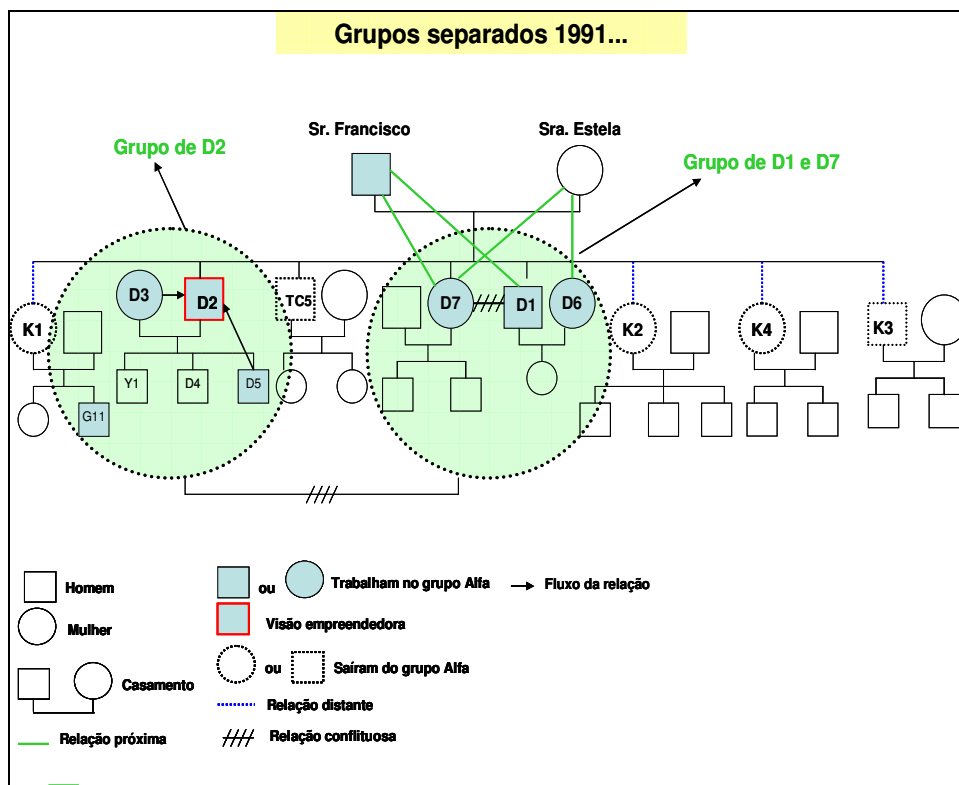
Grupos separados 1991...

Sr. Francisco

Sra. Estela

Grupo de D2

Grupo de D1 e D7

K1
D3
D2
TC5
D7
D1
D6
K2
K4
K3
Y1
D4
D5
G11

Homem

Mulher

Casamento

Relação próxima

ou Trabalham no grupo Alfa

Fluxo da relação

Visão empreendedora

ou Saíram do grupo Alfa

Relação distante

Relação conflituosa